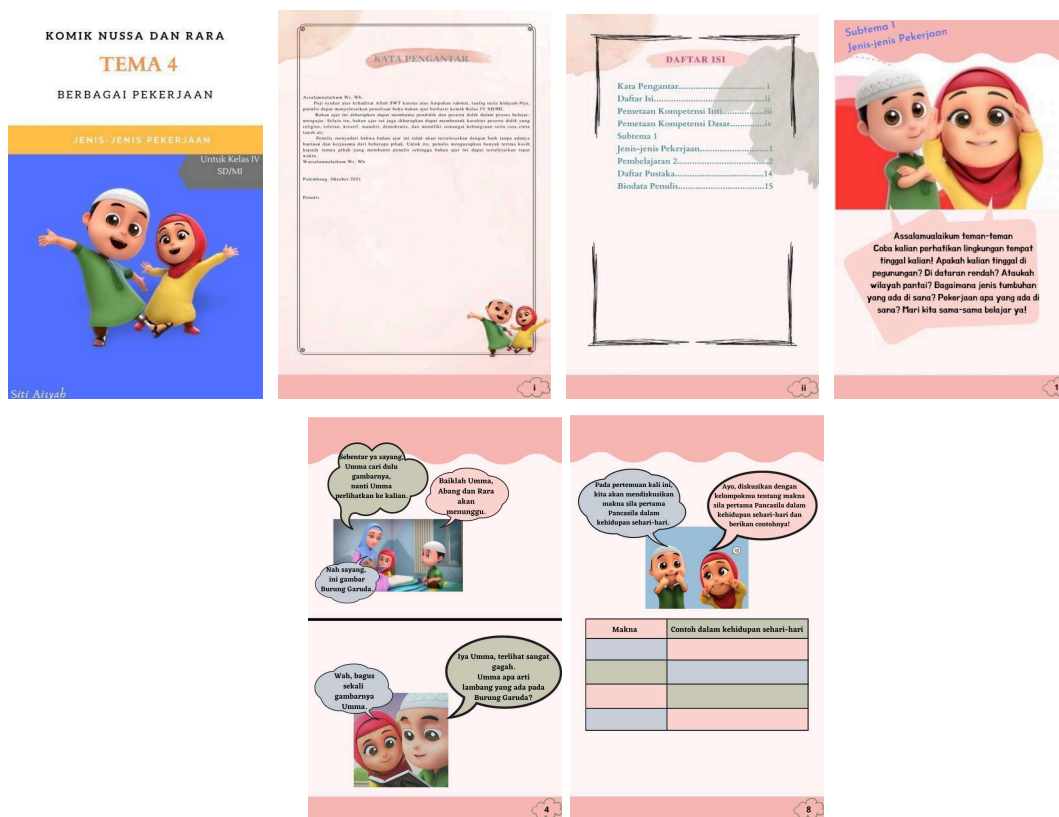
KOMIK NUSSA DAN RARA

TEMA 4

BERBAGAI PEKERJAAN

JENIS-JENIS PEKERJAAN

Untuk Kelas IV SD/MI

Sitti Aisyah

KATA PENGANTAR

Assalamualaikum Wr. Wb.

Puji syukur atas kehadirat Allah SWT karena atas limpahan rahmat, taufiq serta hidayah-Nya, penulis dapat menyelesaikan penulisan buku bahan ajar berbasis komik Kelas IV SD/MI.

Bahan ajar ini diharapkan dapat membantu pendidik dan peserta didik dalam proses belajar-mengajar. Selain itu, bahan ajar ini juga diharapkan dapat membentuk karakter peserta didik yang religius, toleran, kreatif, mandiri, demokratis, dan memiliki semangat kebangsaan serta cinta tanah air.

Penulis menyadari bahwa bahan ajar ini tidak akan terselesaikan dengan baik tanpa adanya bantuan dan kerjasama dari beberapa pihak. Untuk itu, penulis mengucapkan banyak terima kasih kepada semua pihak yang membantu penulis sehingga bahan ajar ini dapat terselesaikan tepat waktu.

Wassalammualaikum Wr. Wb.

Palembang, Oktober 2021

Penulis

i

DAFTAR ISI

Kata Pengantar.......................................i
Daftar Isi..............................................ii
Pemetaan Kompetensi Inti.....................iii
Pemetaan Kompetensi Dasar.................iv
Subtema 1
Jenis-jenis Pekerjaan..............................1
Pembelajaran 2.......................................2
Daftar Pustaka.......................................14
Biodata Penulis......................................15

ii

Subtema 1
Jenis-jenis Pekerjaan

Assalamualaikum teman-teman
Coba kalian perhatikan lingkungan tempat tinggal kalian! Apakah kalian tinggal di pegunungan? Di dataran rendah? Ataukah wilayah pantai? Bagaimana jenis tumbuhan yang ada di sana? Pekerjaan apa yang ada di sana? Mari kita sama-sama belajar ya!

1

Sebentar ya sayang, Umma cari dulu gambarnya, nanti Umma perlihatkan ke kalian.

Baiklah Umma, Abang dan Rara akan menunggu.

Nah sayang, ini gambar Burung Garuda.

Wah, bagus sekali gambarnya Umma.

Iya Umma, terlihat sangat gagah. Umma apa arti lambang yang ada pada Burung Garuda?

4

Pada pertemuan kali ini, kita akan mendiskusikan makna sila pertama Pancasila dalam kehidupan sehari-hari.

Ayo, diskusikan dengan kelompokmu tentang makna sila pertama Pancasila dalam kehidupan sehari-hari dan berikan contohnya!

| Makna | Contoh dalam kehidupan sehari-hari |
|---|---|
| | |
| | |
| | |
| | |

8